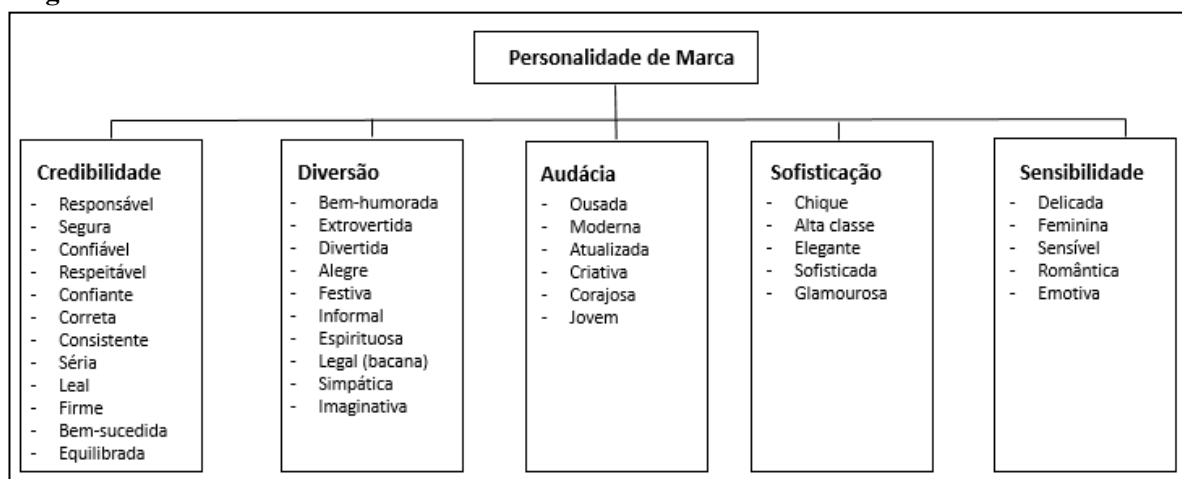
Personalidade de Marca

Credibilidade
- Responsável
- Segura
- Confiável
- Respeitável
- Confiante
- Correta
- Consistente
- Séria
- Leal
- Firme
- Bem-sucedida
- Equilibrada

Diversão
- Bem-humorada
- Extrovertida
- Divertida
- Alegre
- Festiva
- Informal
- Espirituosa
- Legal (bacana)
- Simpática
- Imaginativa

Audácia
- Ousada
- Moderna
- Atualizada
- Criativa
- Corajosa
- Jovem

Sofisticação
- Chique
- Alta classe
- Elegante
- Sofisticada
- Glamourosa

Sensibilidade
- Delicada
- Feminina
- Sensível
- Romântica
- Emotiva